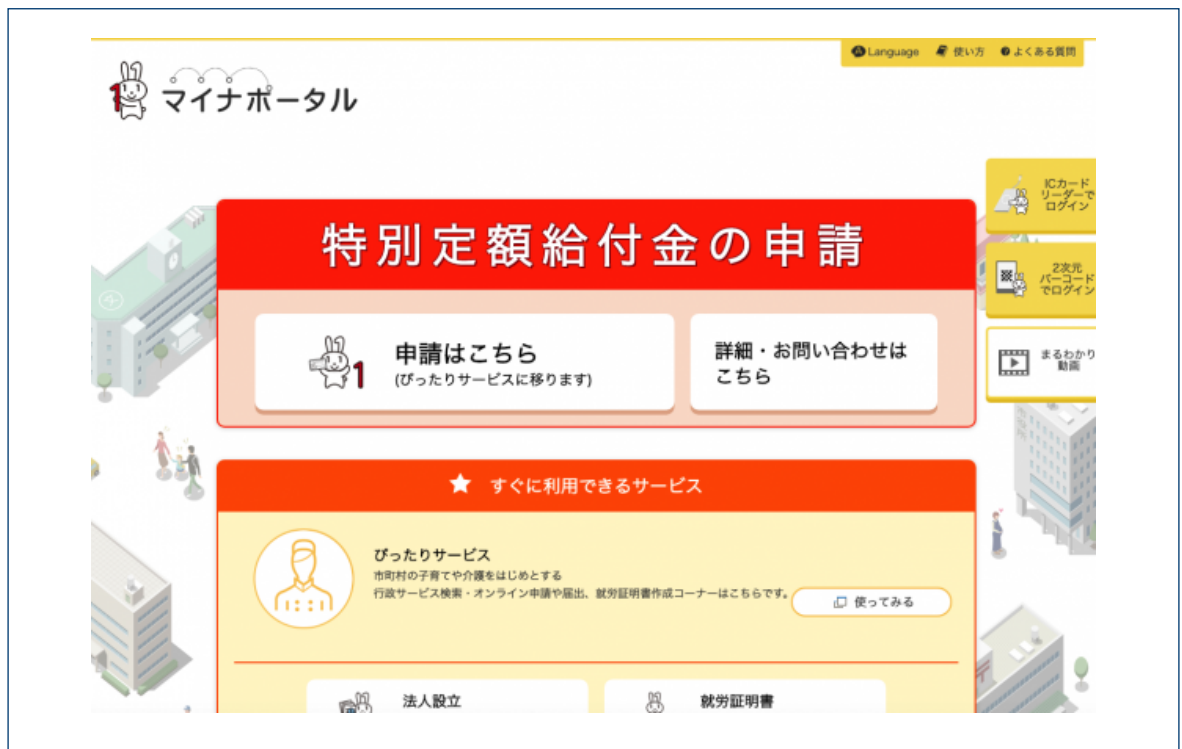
Language 使い方 よくある質問

マイナポータル

ICカードリーダーでログイン

2次元バーコードでログイン

まるわかり動画

特別定額給付金の申請

申請はこちら
(ぴったりサービスに移ります)

詳細・お問い合わせはこちら

すぐに利用できるサービス

ぴったりサービス
市町村の子育てや介護をはじめとする
行政サービス検索・オンライン申請や届出、就労証明書作成コーナーはこちらです。

使ってみる

法人設立

就労証明書